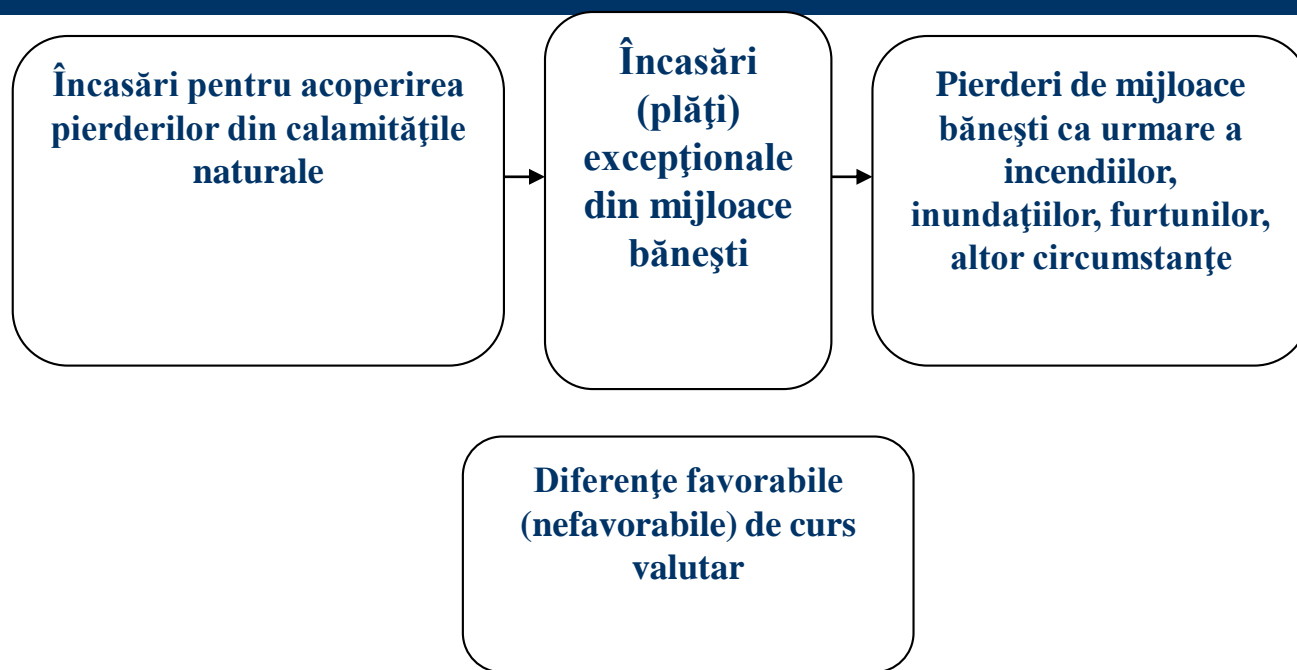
Încasări pentru acoperirea pierderilor din calamităţile naturale

Încasări (plăţi) excepţionale din mijloace băneşti

Pierderi de mijloace băneşti ca urmare a incendiilor, inundaţiilor, furtunilor, altor circumstanţe

Diferenţe favorabile (nefavorabile) de curs valutar